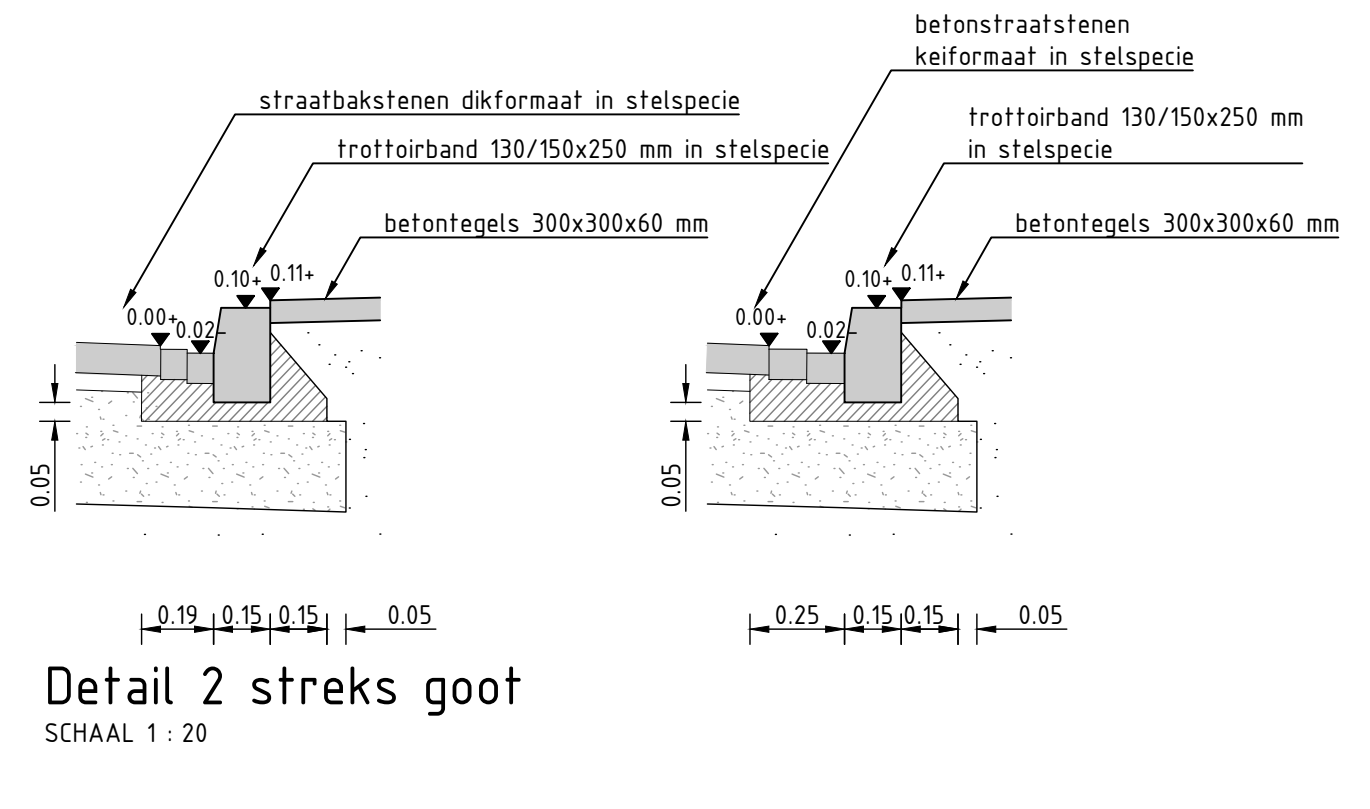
straatbakstenen dikformaat in stelspecie

trottoirband 130/150x250 mm in stelspecie

betontegels 300x300x60 mm

0.10+ 0.11+

0.00+ 0.02

0.05

0.19 0.15 0.15 0.05

betonstraatstenen keiformaat in stelspecie

trottoirband 130/150x250 mm in stelspecie

betontegels 300x300x60 mm

0.10+ 0.11+

0.00+ 0.02

0.05

0.25 0.15 0.15 0.05

Detail 2 streks goot
SCHAAL 1 : 20